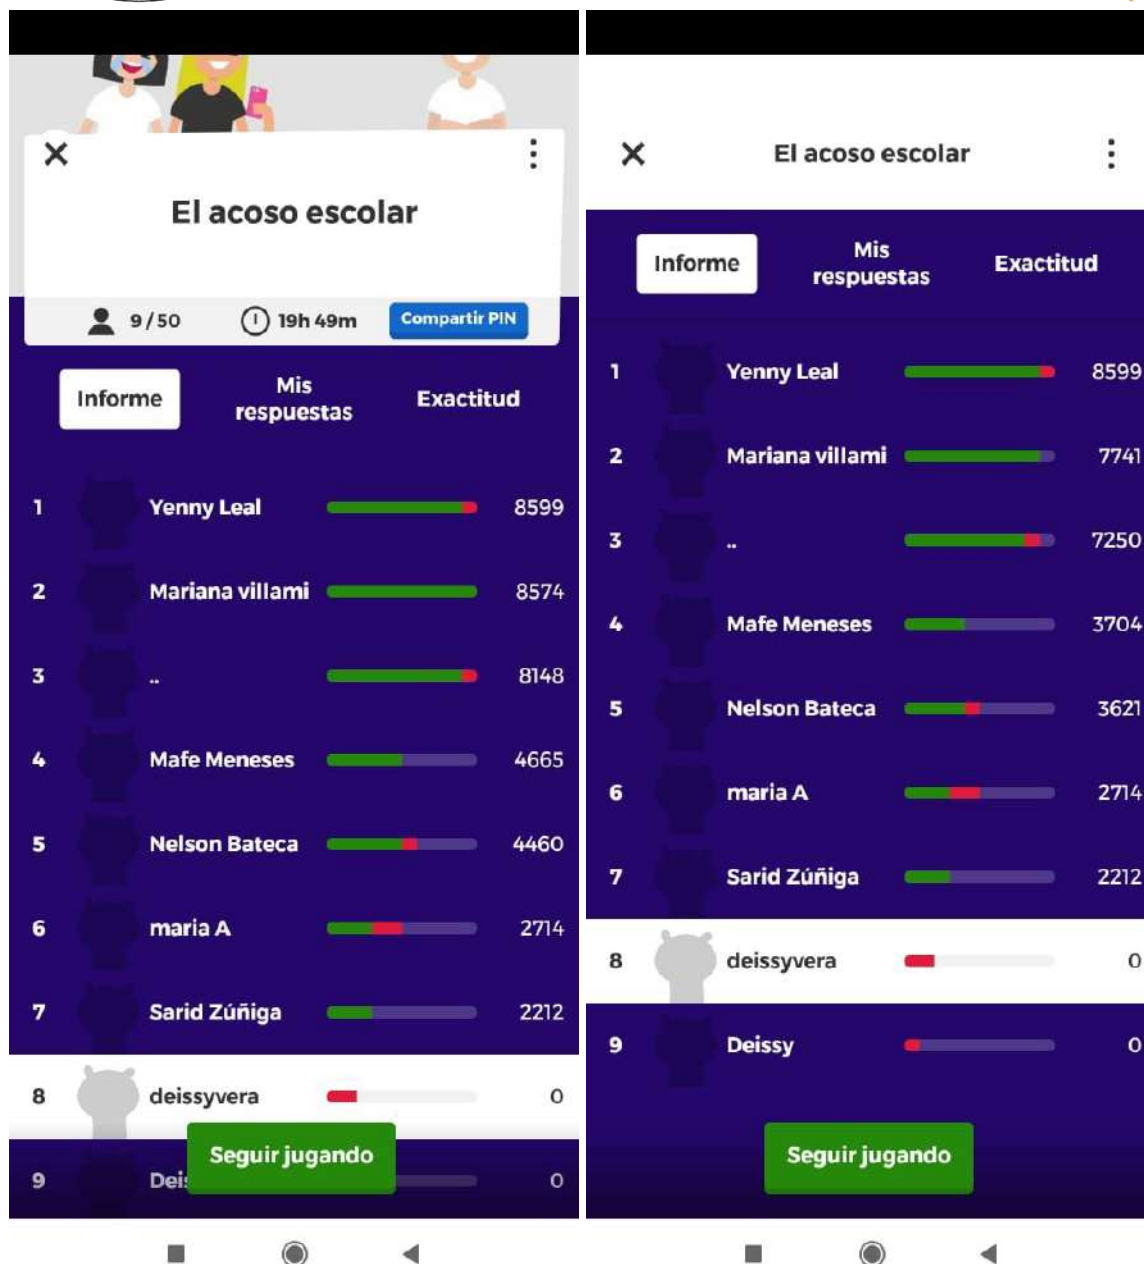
El acoso escolar

9/50 19h 49m Compartir PIN

Informe
Mis respuestas
Exactitud

1 Yenny Leal 8599
2 Mariana villami 8574
3 .. 8148
4 Mafe Meneses 4665
5 Nelson Bateca 4460
6 maria A 2714
7 Sarid Zúñiga 2212
8 deissyvera 0
9 Dei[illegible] 0

Seguir jugando

El acoso escolar

Informe
Mis respuestas
Exactitud

1 Yenny Leal 8599
2 Mariana villami 7741
3 .. 7250
4 Mafe Meneses 3704
5 Nelson Bateca 3621
6 maria A 2714
7 Sarid Zúñiga 2212
8 deissyvera 0
9 Deissy 0

Seguir jugando